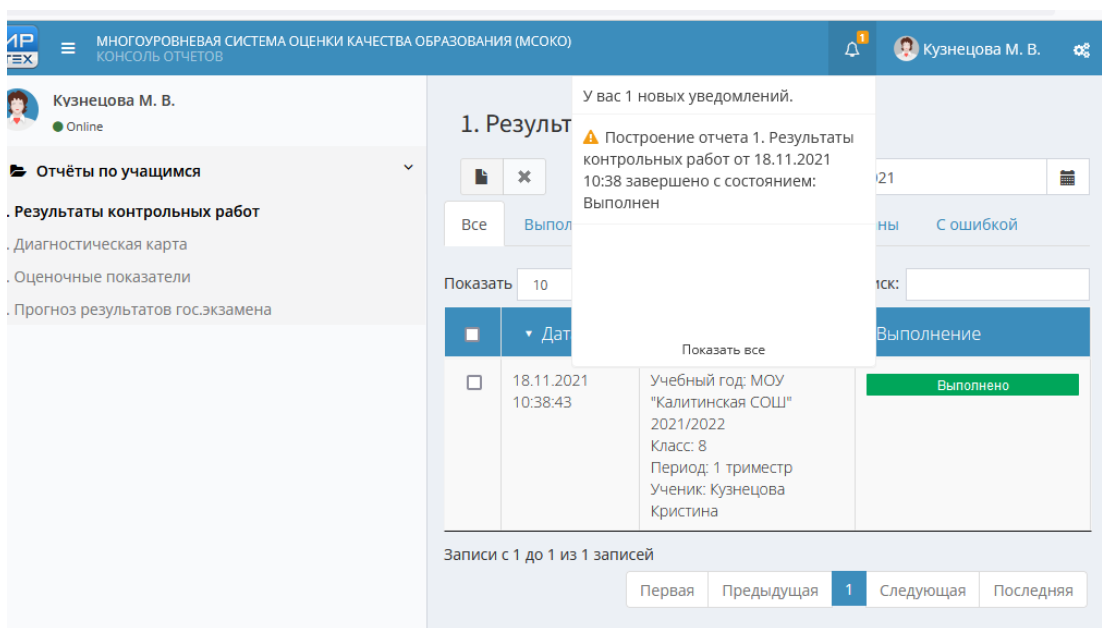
ИР
ТЕХ
МНОГОУРОВНЕВАЯ СИСТЕМА ОЦЕНКИ КАЧЕСТВА ОБРАЗОВАНИЯ (МСОКО)
КОНСОЛЬ ОТЧЕТОВ
1
Кузнецова М. В.

Кузнецова М. В.
Online

Отчёты по учащимся
. Результаты контрольных работ
. Диагностическая карта
. Оценочные показатели
. Прогноз результатов гос.экзамена

1. Результ
21
Все
Выпол
ны
С ошибкой
Показать 10
иск:

| | Дат | | Выполнение |
|---|---|---|---|
| | 18.11.2021 10:38:43 | Учебный год: МОУ "Калитинская СОШ" 2021/2022 Класс: 8 Период: 1 триместр Ученик: Кузнецова Кристина | Выполнено |

Записи с 1 до 1 из 1 записей
Первая Предыдущая 1 Следующая Последняя

У вас 1 новых уведомлений.
Построение отчета 1. Результаты контрольных работ от 18.11.2021 10:38 завершено с состоянием: Выполнен
Показать все